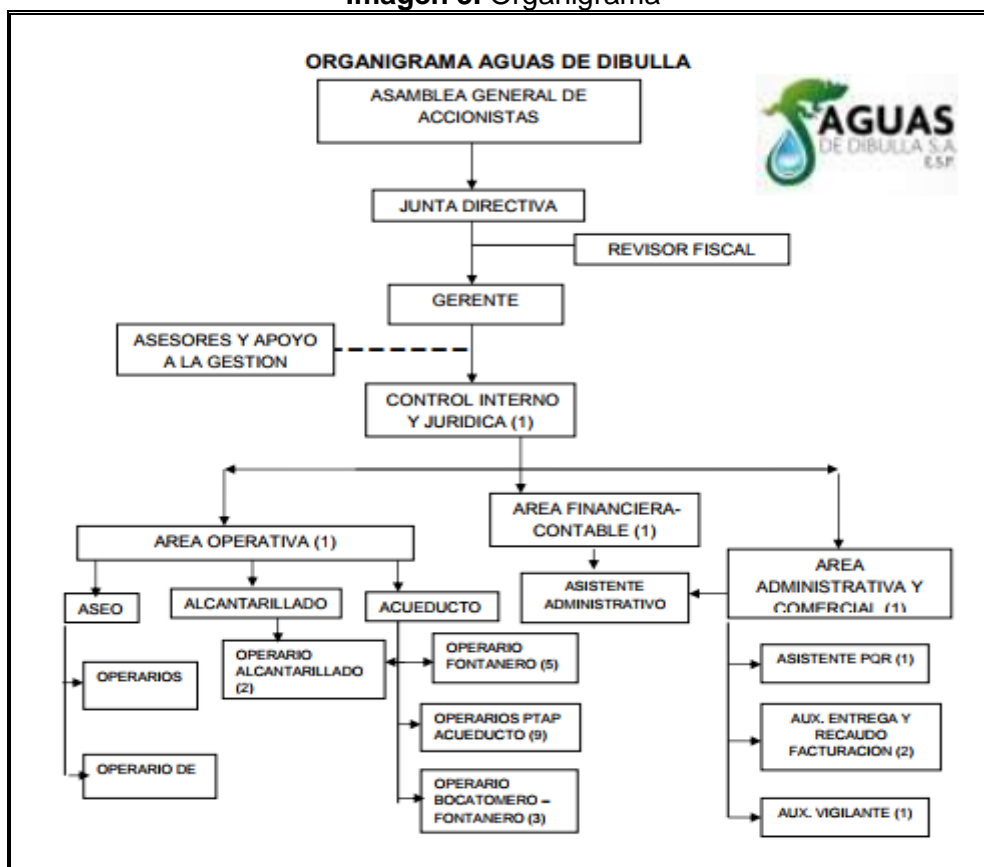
Imagen 3. Organigrama

ORGANIGRAMA AGUAS DE DIBULLA

AGUAS DE DIBULLA S.A. E.S.P.

ASAMBLEA GENERAL DE ACCIONISTAS

JUNTA DIRECTIVA

REVISOR FISCAL

GERENTE

ASESORES Y APOYO A LA GESTION

CONTROL INTERNO Y JURIDICA (1)

AREA OPERATIVA (1)

AREA FINANCIERA-CONTABLE (1)

AREA ADMINISTRATIVA Y COMERCIAL (1)

ASEO

ALCANTARILLADO

ACUEDUCTO

ASISTENTE ADMINISTRATIVO

OPERARIOS

OPERARIO DE

OPERARIO ALCANTARILLADO (2)

OPERARIO FONTANERO (5)

OPERARIOS PTAP ACUEDUCTO (9)

OPERARIO BOCATOMERO – FONTANERO (3)

ASISTENTE PQR (1)

AUX. ENTREGA Y RECAUDO FACTURACION (2)

AUX. VIGILANTE (1)